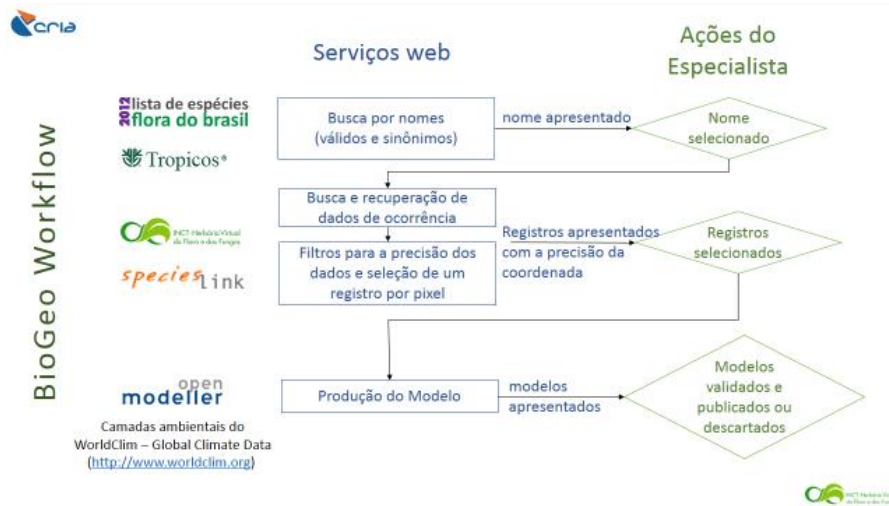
cria

BioGeo Workflow

Serviços web

Ações do Especialista

2012 lista de espécies flora do brasil

Tropicos®

Busca por nomes (válidos e sinônimos)

nome apresentado

Nome selecionado

Busca e recuperação de dados de ocorrência

INCT Herbário Virtual da Flora e dos Fungos

Filtros para a precisão dos dados e seleção de um registro por pixel

Registros apresentados com a precisão da coordenada

Registros selecionados

specieslink

open modeller

Produção do Modelo

modelos apresentados

Modelos validados e publicados ou descartados

Camadas ambientais do WorldClim – Global Climate Data (http://www.worldclim.org)

INCT Herbário Virtual da Flora e dos Fungos